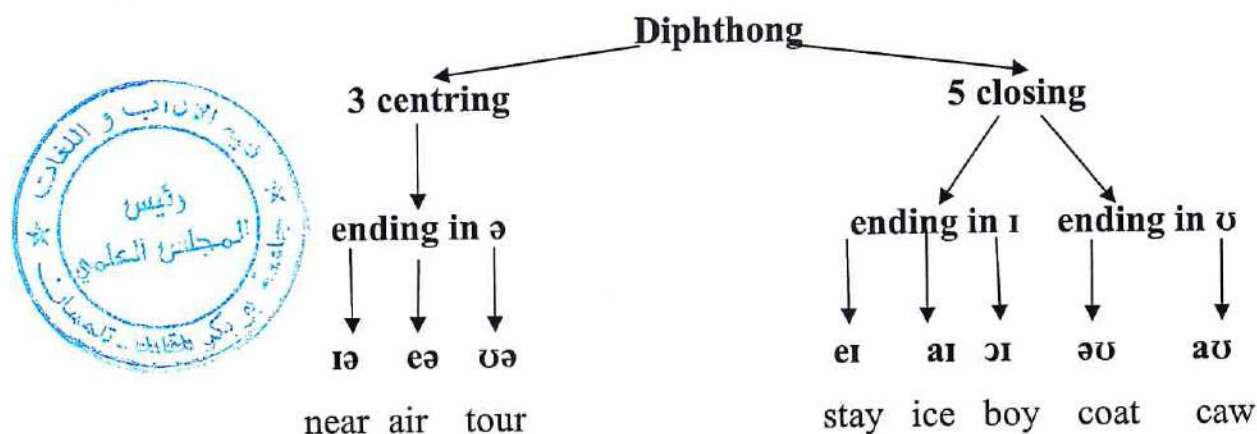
Diphthong

3 centring

ending in ə

ɪə eə ʊə

near air tour

5 closing

ending in ɪ

eɪ aɪ ɔɪ

stay ice boy

ending in ʊ

əʊ aʊ

coat caw

كلية الآداب و اللغات
رئيس
المجلس العلمي
جامعة أبو بكر بلقايد - تلمسان